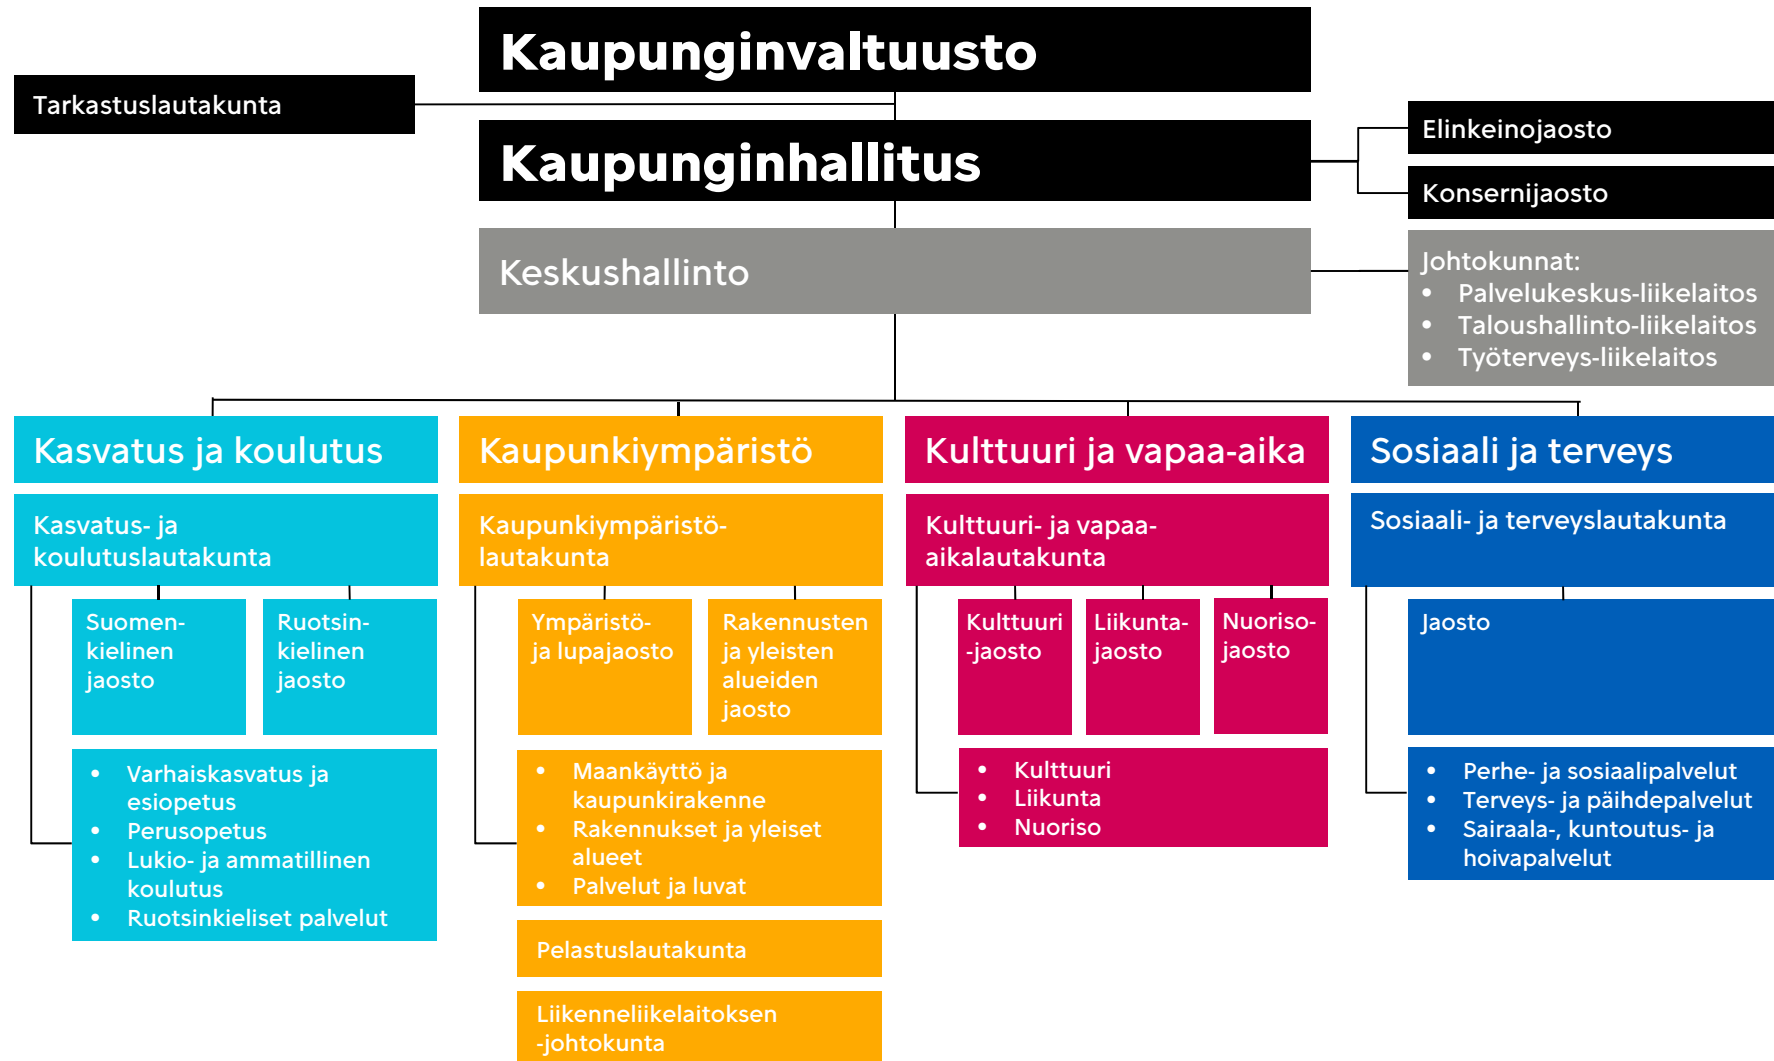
Kaupunginvaltuusto

Tarkastuslautakunta

Kaupunginhallitus

Elinkeinojaosto

Konsernijaosto

Keskushallinto

Johtokunnat:
- Palvelukeskus-liikelaitos
- Taloushallinto-liikelaitos
- Työterveys-liikelaitos

Kasvatus ja koulutus

Kasvatus- ja koulutuslautakunta

Suomenkielinen jaosto

Ruotsinkielinen jaosto

- Varhaiskasvatus ja esiopetus
- Perusopetus
- Lukio- ja ammatillinen koulutus
- Ruotsinkieliset palvelut

Kaupunkiympäristö

Kaupunkiympäristölautakunta

Ympäristö- ja lupajaosto

Rakennusten ja yleisten alueiden jaosto

- Maankäyttö ja kaupunkirakenne
- Rakennukset ja yleiset alueet
- Palvelut ja luvat

Pelastuslautakunta

Liikenneliikelaitoksen -johtokunta

Kulttuuri ja vapaa-aika

Kulttuuri- ja vapaa-aikalautakunta

Kulttuuri -jaosto

Liikuntajaosto

Nuorisojaosto

- Kulttuuri
- Liikunta
- Nuoriso

Sosiaali ja terveys

Sosiaali- ja terveyslautakunta

Jaosto

- Perhe- ja sosiaalipalvelut
- Terveys- ja päihdepalvelut
- Sairaala-, kuntoutus- ja hoivapalvelut